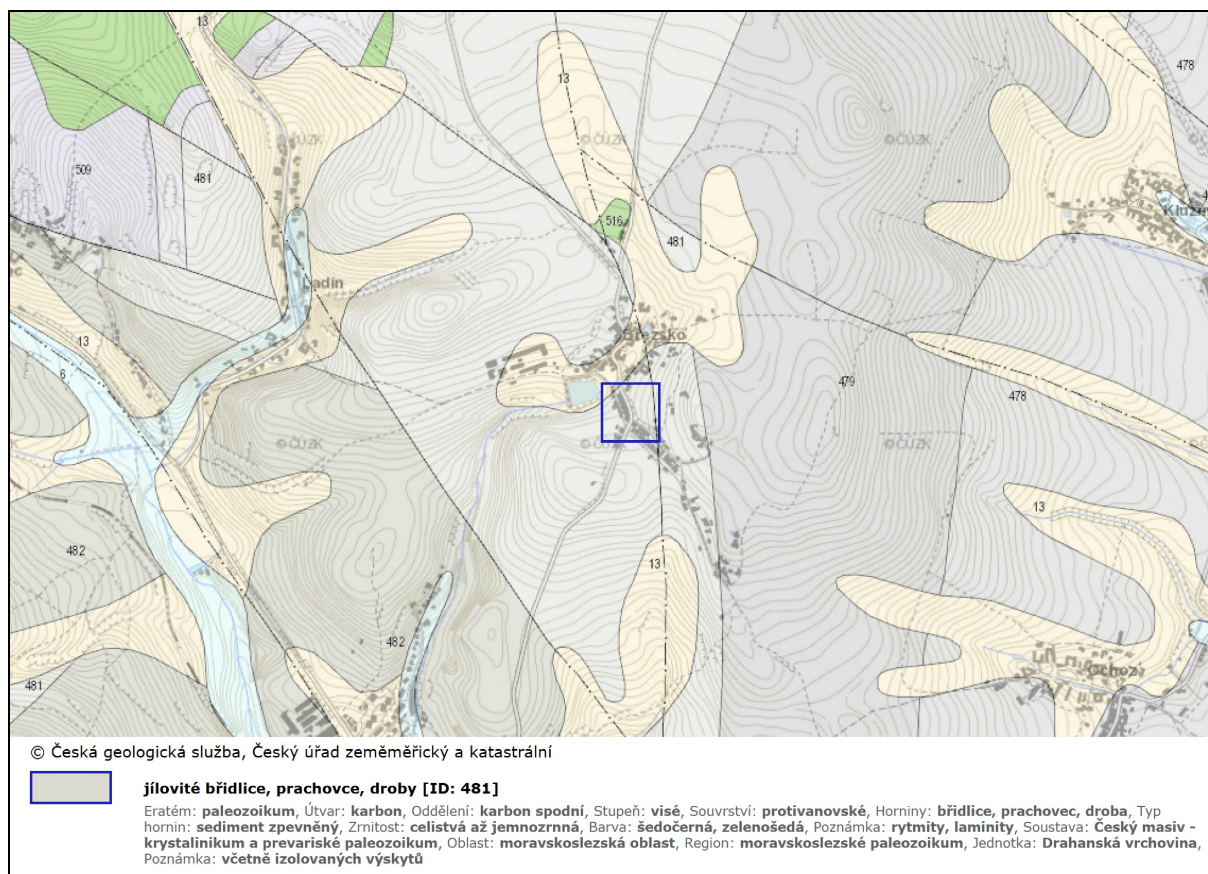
13
478
509
481
ČÚZK
ČÚZK
ČÚZK
516
481
Kluzn
Ladin
13
6
Březsko
479
478
ČÚZK
ČÚZK
ČÚZK
13
482
13
482
481
Ochoz

© Česká geologická služba, Český úřad zeměměřický a katastrální

jílovité břidlice, prachovce, droby [ID: 481]

Eratém: paleozoikum, Útvar: karbon, Oddělení: karbon spodní, Stupeň: visé, Souvrství: protivanovské, Horniny: břidlice, prachovec, droba, Typ hornin: sediment zpevněný, Zrnitost: celistvá až jemnozrnná, Barva: šedočerná, zelenošedá, Poznámka: rytmity, laminity, Soustava: Český masiv - krystalinikum a prevariské paleozoikum, Oblast: moravskoslezská oblast, Region: moravskoslezské paleozoikum, Jednotka: Drahanská vrchovina, Poznámka: včetně izolovaných výskytů